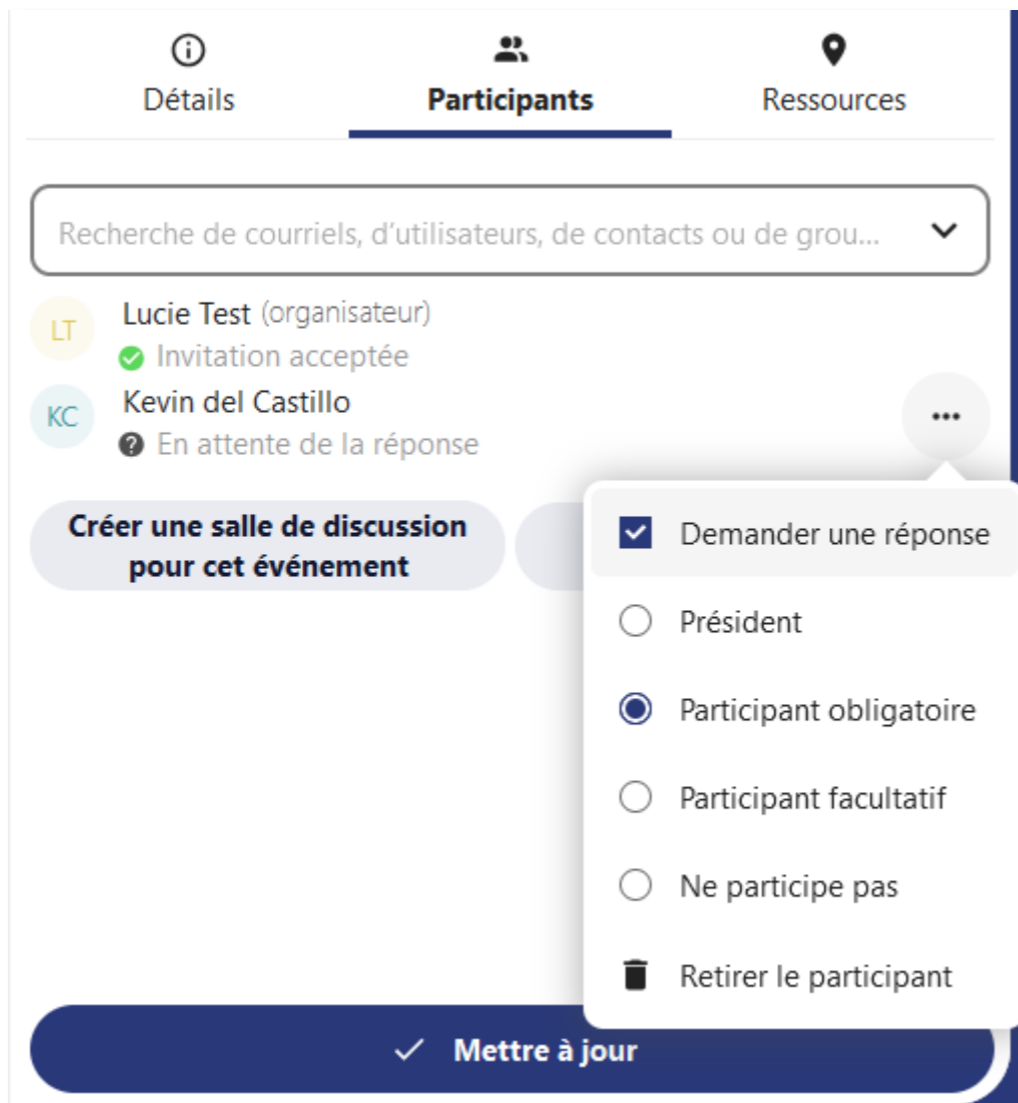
Détails
Participants
Ressources

Recherche de courriels, d'utilisateurs, de contacts ou de grou...

LT
Lucie Test (organisateur)
Invitation acceptée

KC
Kevin del Castillo
En attente de la réponse

Créer une salle de discussion pour cet événement

Demander une réponse
Président
Participant obligatoire
Participant facultatif
Ne participe pas
Retirer le participant

Mettre à jour